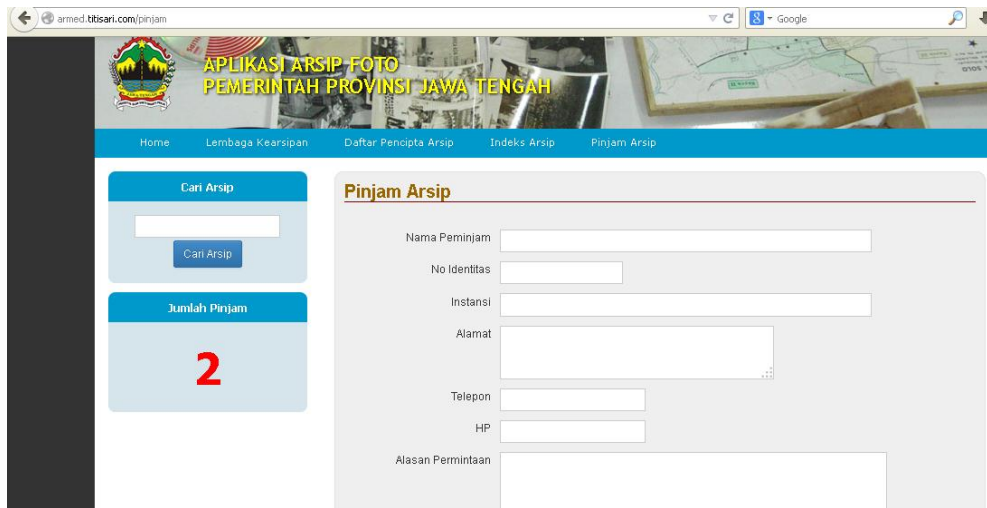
armed.titisari.com/pinjam

Google

APLIKASI ARSIP FOTO
PEMERINTAH PROVINSI JAWA TENGAH

Home Lembaga Kearsipan Daftar Pencipta Arsip Indeks Arsip Pinjam Arsip

Cari Arsip

Cari Arsip

Jumlah Pinjam

2

Pinjam Arsip

Nama Peminjam

No Identitas

Instansi

Alamat

Telepon

HP

Alasan Permintaan